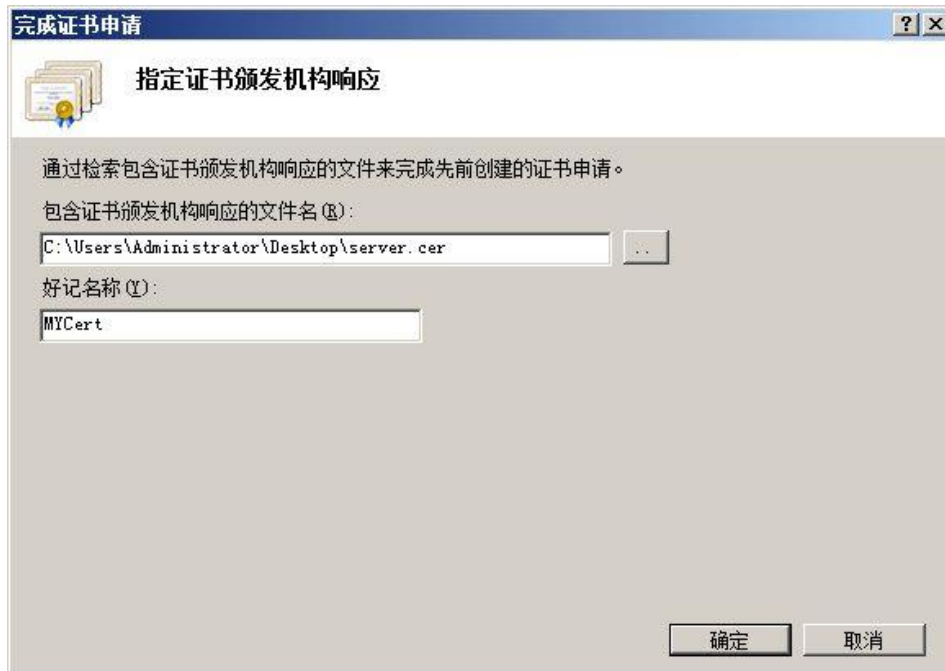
完成证书申请

?

指定证书颁发机构响应

通过检索包含证书颁发机构响应的文件来完成先前创建的证书申请。

包含证书颁发机构响应的文件名(R):

C:\Users\Administrator\Desktop\server.cer

..

好记名称(Y):

MYCert

确定

取消